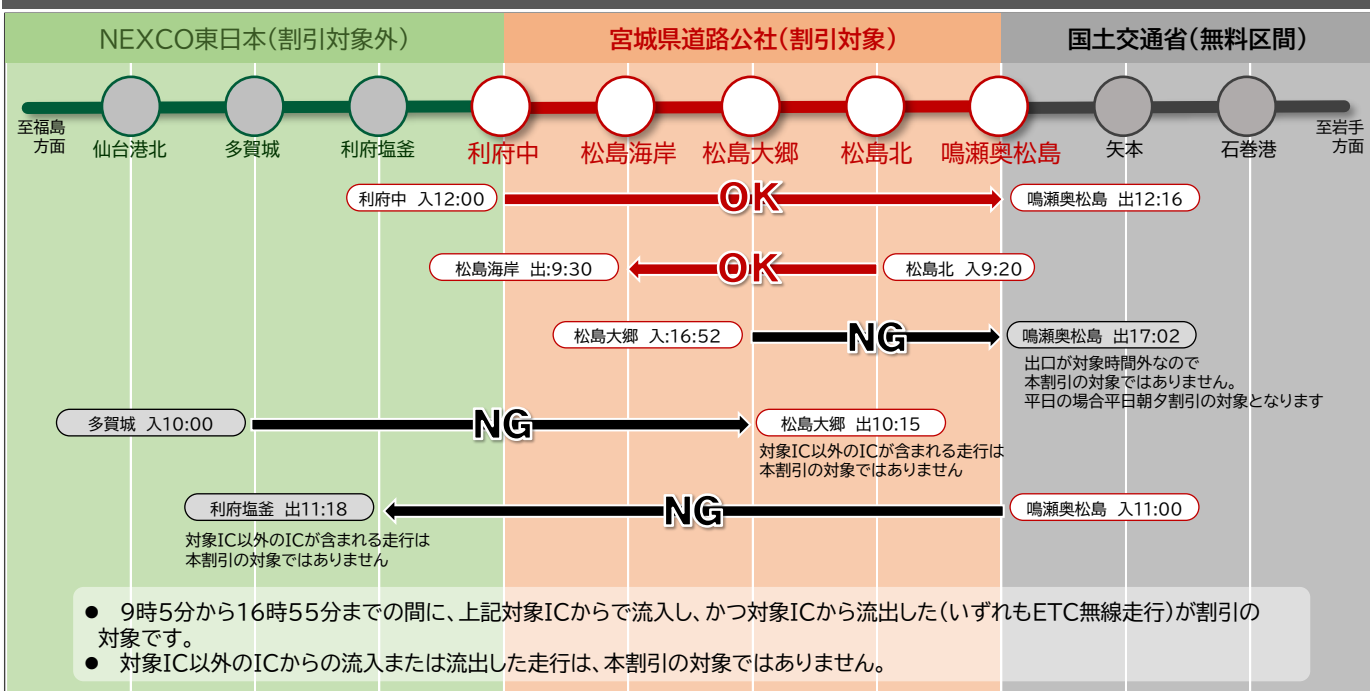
NEXCO東日本(割引対象外)

宮城県道路公社(割引対象)

国土交通省(無料区間)

至福島方面

仙台港北

多賀城

利府塩釜

利府中

松島海岸

松島大郷

松島北

鳴瀬奥松島

矢本

石巻港

至岩手方面

利府中 入12:00

OK

鳴瀬奥松島 出12:16

松島海岸 出:9:30

OK

松島北 入9:20

松島大郷 入:16:52

NG

鳴瀬奥松島 出17:02

出口が対象時間外なので
本割引の対象ではありません。
平日の場合平日朝夕割引の対象となります

多賀城 入10:00

NG

松島大郷 出10:15

対象IC以外のICが含まれる走行は
本割引の対象ではありません

利府塩釜 出11:18

NG

鳴瀬奥松島 入11:00

対象IC以外のICが含まれる走行は
本割引の対象ではありません

● 9時5分から16時55分までの間に、上記対象ICからで流入し、かつ対象ICから流出した(いずれもETC無線走行)が割引の対象です。

● 対象IC以外のICからの流入または流出した走行は、本割引の対象ではありません。